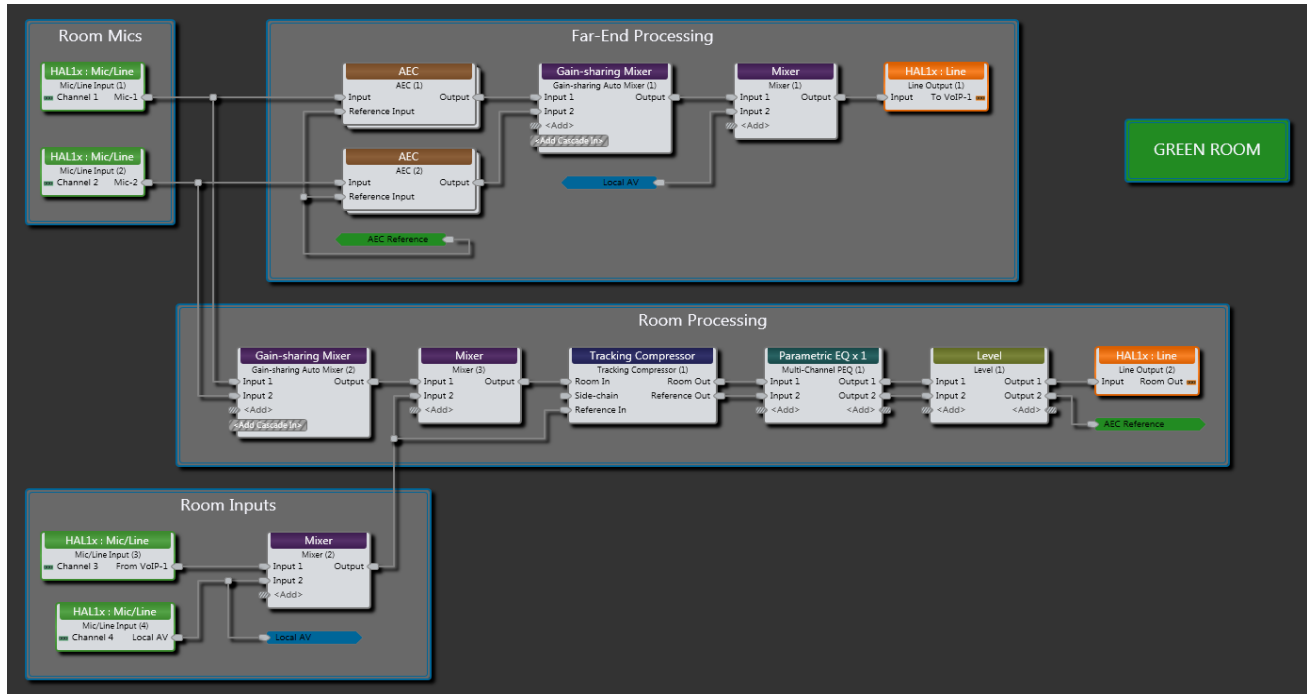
Room Mics

HAL1x : Mic/Line
Mic/Line Input (1)
Channel 1 Mic-1

HAL1x : Mic/Line
Mic/Line Input (2)
Channel 2 Mic-2

Far-End Processing

AEC
AEC (1)
Input
Reference Input
Output

AEC
AEC (2)
Input
Reference Input
Output

AEC Reference

Gain-sharing Mixer
Gain-sharing Auto Mixer (1)
Input 1
Input 2
<Add>
<Add Cascade In>
Output

Local AV

Mixer
Mixer (1)
Input 1
Input 2
<Add>
Output

HAL1x : Line
Line Output (1)
Input To VoIP-1

GREEN ROOM

Room Processing

Gain-sharing Mixer
Gain-sharing Auto Mixer (2)
Input 1
Input 2
<Add>
<Add Cascade In>
Output

Mixer
Mixer (3)
Input 1
Input 2
<Add>
Output

Tracking Compressor
Tracking Compressor (1)
Room In
Side-chain
Reference In
Room Out
Reference Out

Parametric EQ x 1
Multi-Channel PEQ (1)
Input 1
Input 2
<Add>
Output 1
Output 2
<Add>

Level
Level (1)
Input 1
Input 2
<Add>
Output 1
Output 2
<Add>

HAL1x : Line
Line Output (2)
Input Room Out

AEC Reference

Room Inputs

HAL1x : Mic/Line
Mic/Line Input (3)
Channel 3 From VoIP-1

HAL1x : Mic/Line
Mic/Line Input (4)
Channel 4 Local AV

Mixer
Mixer (2)
Input 1
Input 2
<Add>
Output

Local AV